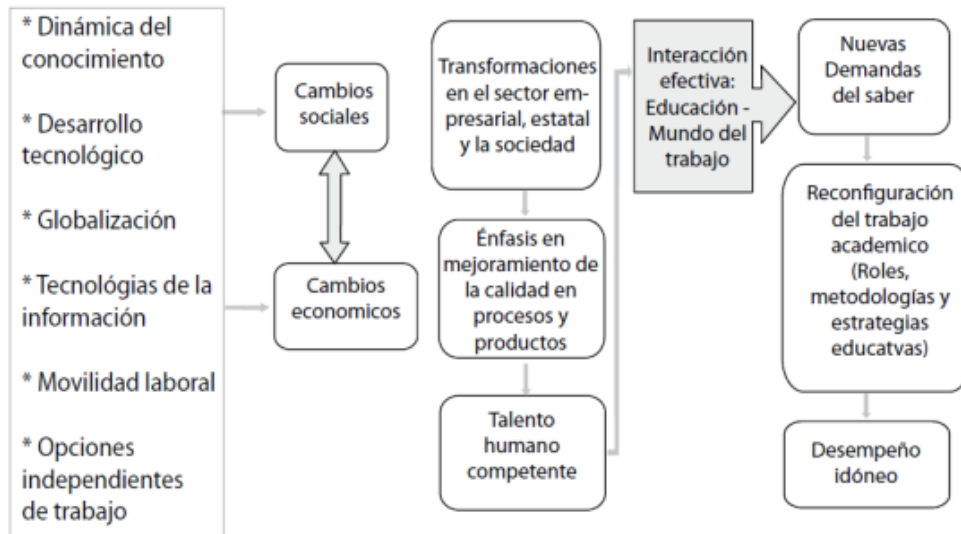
* Dinámica del conocimiento

* Desarrollo tecnológico

* Globalización

* Tecnológias de la información

* Movilidad laboral

* Opciones independientes de trabajo

Cambios sociales

Cambios economicos

Transformaciones en el sector empresarial, estatal y la sociedad

Énfasis en mejoramiento de la calidad en procesos y productos

Talento humano competente

Interacción efectiva: Educación - Mundo del trabajo

Nuevas Demandas del saber

Reconfiguración del trabajo academico (Roles, metodologías y estrategias educatvas)

Desempeño idóneo